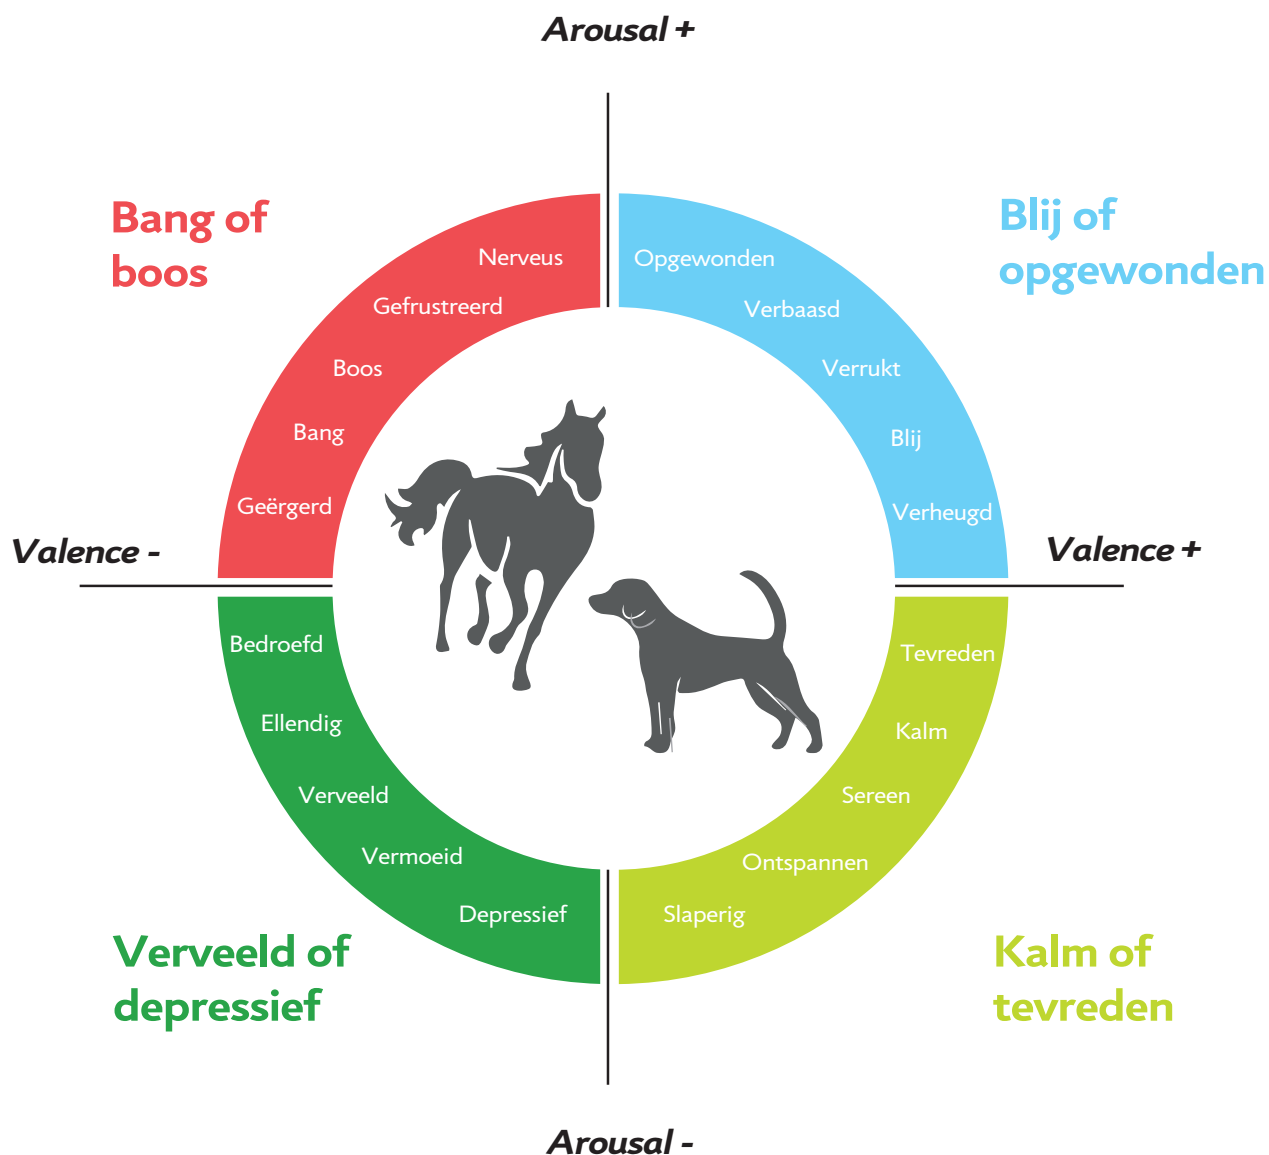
Arousal +

Bang of boos

Nerveus
Gefrustreerd
Boos
Bang
Geërgerd

Blij of opgewonden

Opgewonden
Verbaasd
Verrukt
Blij
Verheugd

Valence -

Valence +

Bedroefd
Ellendig
Verveeld
Vermoeid
Depressief

Tevreden
Kalm
Sereen
Ontspannen
Slaperig

Verveeld of depressief

Kalm of tevreden

Arousal -